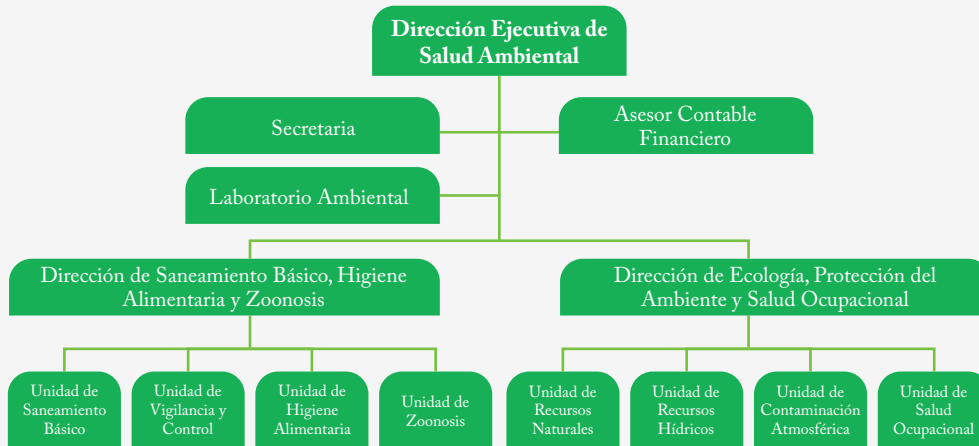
Dirección Ejecutiva de Salud Ambiental

Secretaria

Asesor Contable Financiero

Laboratorio Ambiental

Dirección de Saneamiento Básico, Higiene Alimentaria y Zoonosis

Dirección de Ecología, Protección del Ambiente y Salud Ocupacional

Unidad de Saneamiento Básico

Unidad de Vigilancia y Control

Unidad de Higiene Alimentaria

Unidad de Zoonosis

Unidad de Recursos Naturales

Unidad de Recursos Hídricos

Unidad de Contaminación Atmosférica

Unidad de Salud Ocupacional